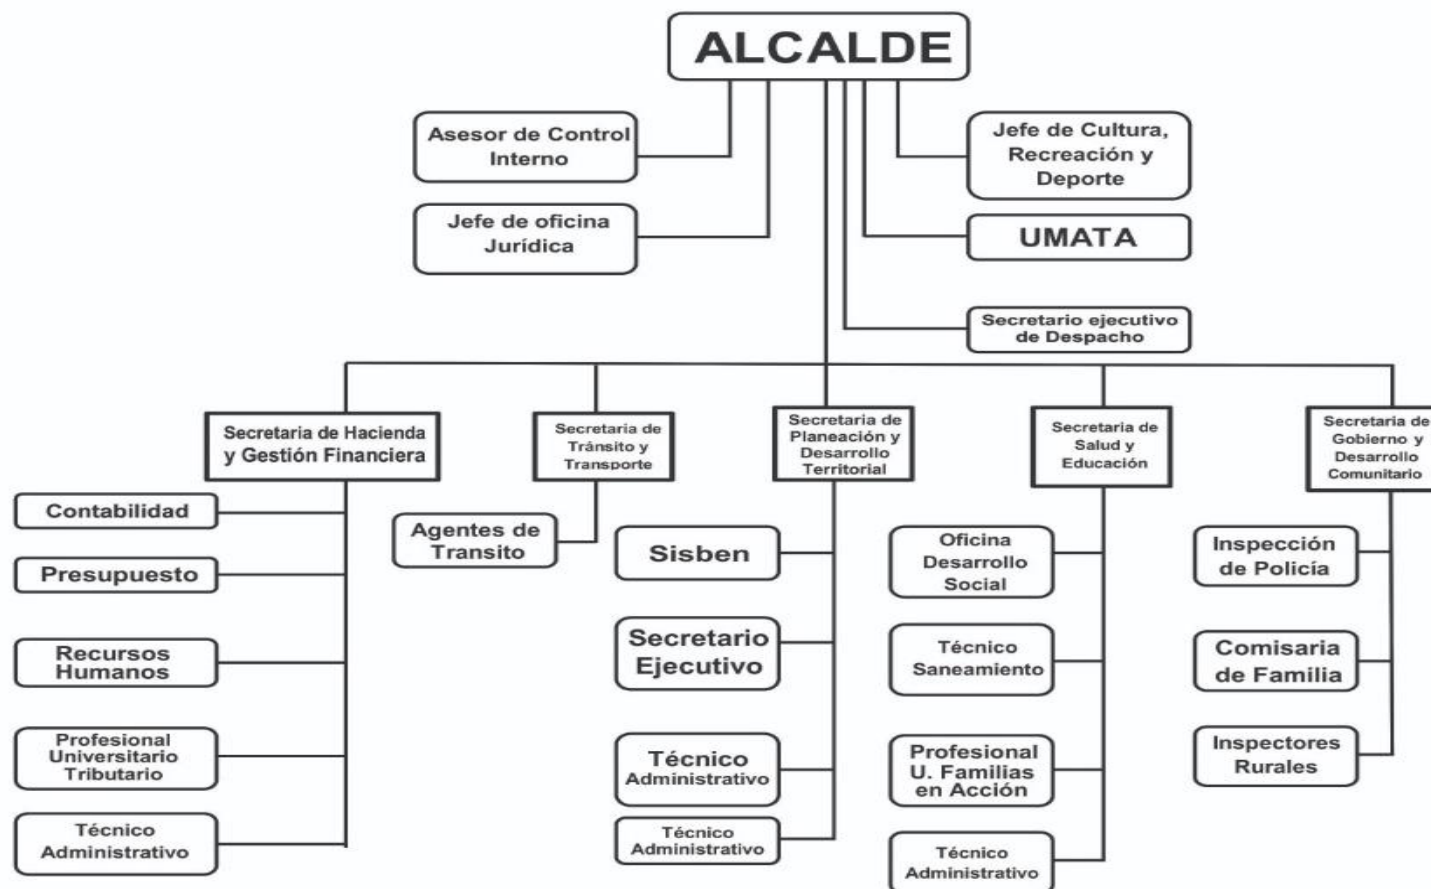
ALCALDE

Asesor de Control Interno

Jefe de oficina Jurídica

Jefe de Cultura, Recreación y Deporte

UMATA

Secretario ejecutivo de Despacho

Secretaria de Hacienda y Gestión Financiera

Contabilidad

Presupuesto

Recursos Humanos

Profesional Universitario Tributario

Técnico Administrativo

Secretaria de Tránsito y Transporte

Agentes de Transito

Secretaria de Planeación y Desarrollo Territorial

Sisben

Secretario Ejecutivo

Técnico Administrativo

Técnico Administrativo

Secretaria de Salud y Educación

Oficina Desarrollo Social

Técnico Saneamiento

Profesional U. Familias en Acción

Técnico Administrativo

Secretaria de Gobierno y Desarrollo Comunitario

Inspección de Policía

Comisaria de Familia

Inspectores Rurales